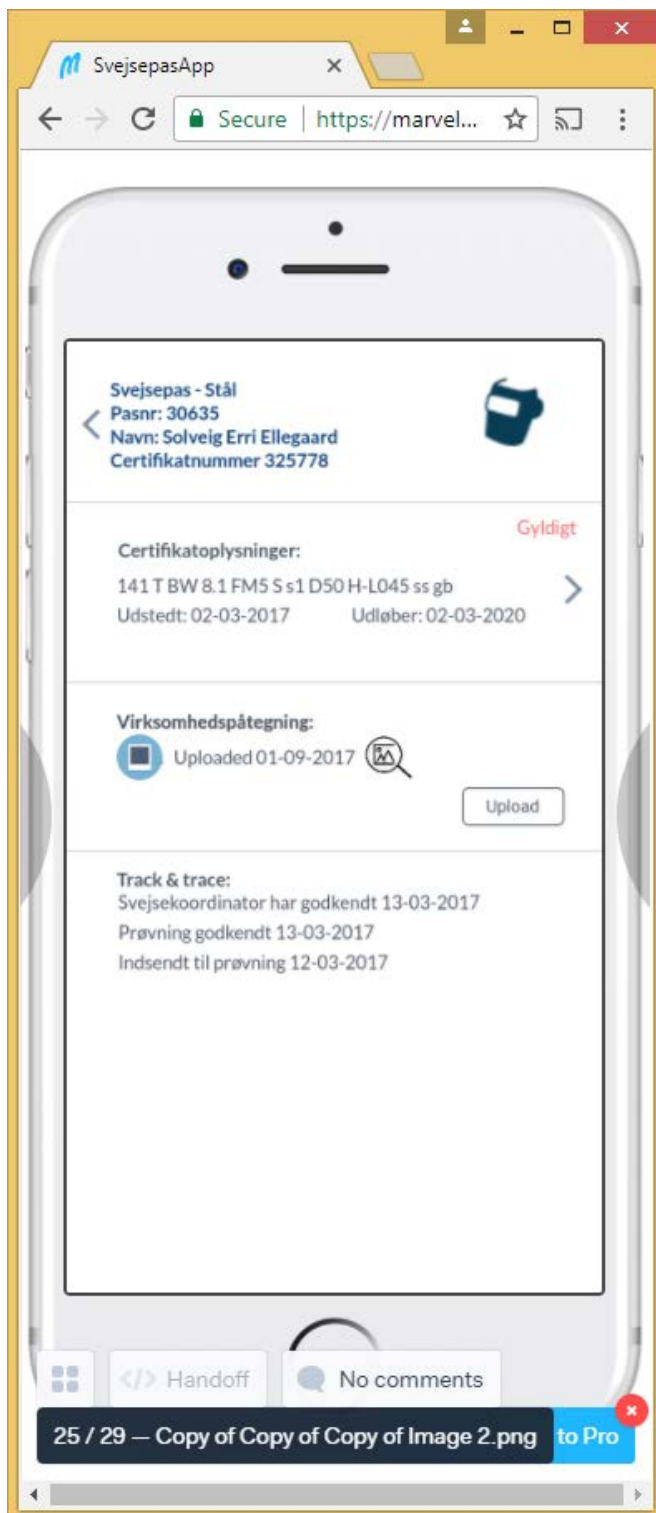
SvejsepasApp ×

Secure | https://marvel...

Svejsepas - Stål
Pasnr: 30635
Navn: Solveig Erri Ellegaard
Certifikatnummer 325778

Gyldigt

Certifikatoplysninger:
141 T BW 8.1 FM5 S s1 D50 H-L045 ss gb
Udstedt: 02-03-2017 Udløber: 02-03-2020

Virksomhedspåtegning:
Uploaded 01-09-2017

Upload

Track & trace:
Svejsekoordinator har godkendt 13-03-2017
Prøvning godkendt 13-03-2017
Indsendt til prøvning 12-03-2017

Handoff

No comments

25 / 29 — Copy of Copy of Copy of Image 2.png

to Pro